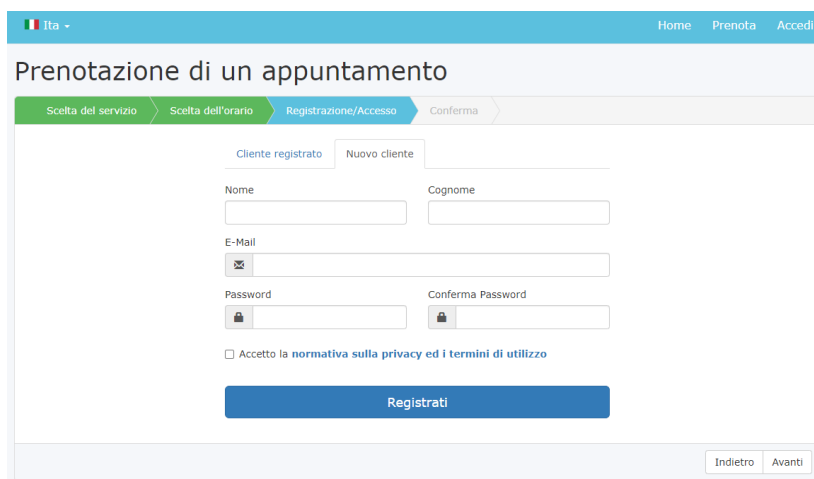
Ita

Home Prenota Accedi

Prenotazione di un appuntamento

Scelta del servizio Scelta dell'orario Registrazione/Accesso Conferma

Cliente registrato Nuovo cliente

Nome

Cognome

E-Mail

Password

Conferma Password

Accetto la normativa sulla privacy ed i termini di utilizzo

Registrati

Indietro Avanti